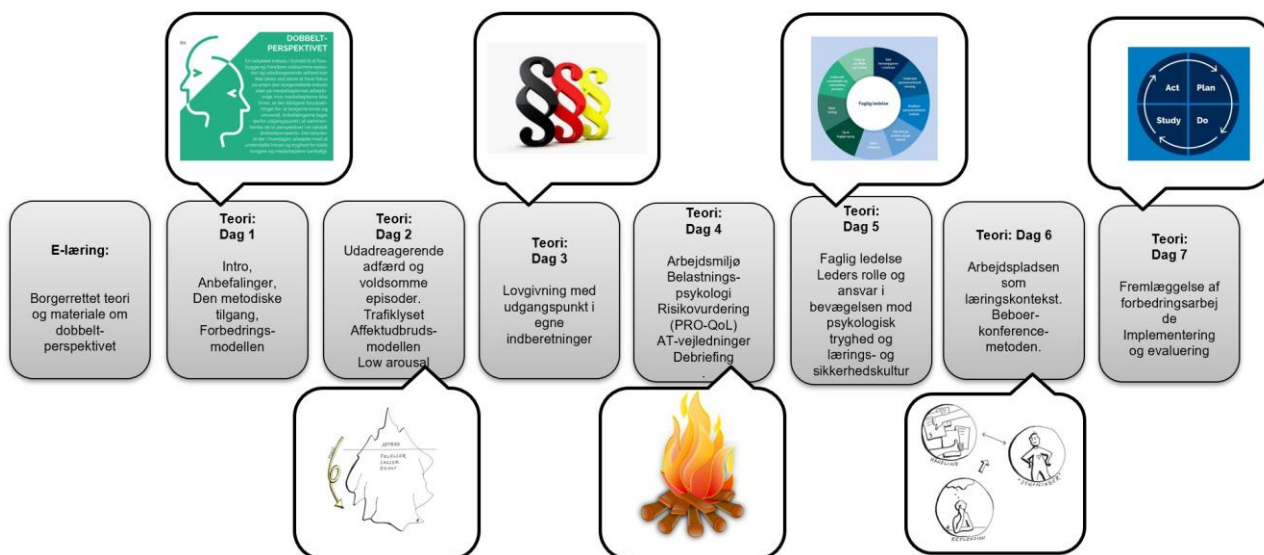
DOBBELT-PERSPEKTIVET

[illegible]

E-læring:

Borgerrettet teori og materiale om dobbelt-perspektivet

Teori:
Dag 1

Intro, Anbefalinger, Den metodiske tilgang, Forbedrings-modellen

Teori:
Dag 2
Udadreagerende adfærd og voldsomme episoder. Trafiklyset Affektudbruds-modellen Low arousal

ADFÆRD

FØLELSER
TANKER
BEHOV

Teori:
Dag 3

Lovgivning med udgangspunkt i egne indberetninger

Teori:
Dag 4

Arbejdsmiljø Belastnings-psykologi Risikovurdering (PRO-QoL) AT-vejledninger Debriefing

Faglig ledelse

Teori:
Dag 5

Faglig ledelse Leders rolle og ansvar i bevægelsen mod psykologisk tryghed og lærings- og sikkerhedskultur

Teori: Dag 6

Arbejdspladsen som læringskontekst. Beboer-konference-metoden.

HANDLING

SYNSNINGER

REFLEKSION

Act
Plan
Study
Do

Teori:
Dag 7

Fremlæggelse af forbedringsarbej de Implementering og evaluering